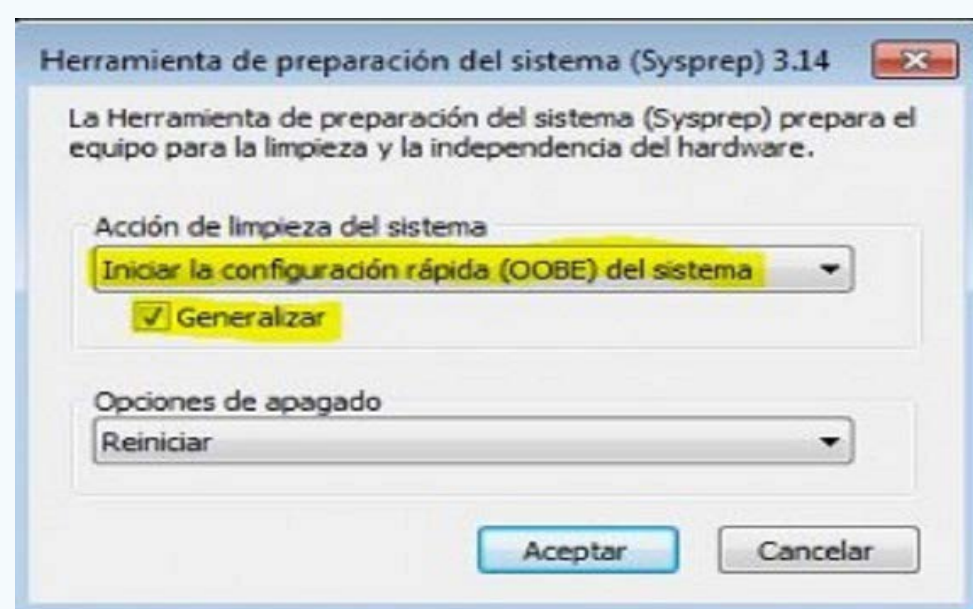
Herramienta de preparación del sistema (Sysprep) 3.14

La Herramienta de preparación del sistema (Sysprep) prepara el equipo para la limpieza y la independencia del hardware.

Acción de limpieza del sistema

Iniciar la configuración rápida (OOBE) del sistema

Generalizar

Opciones de apagado

Reiniciar

Aceptar

Cancelar